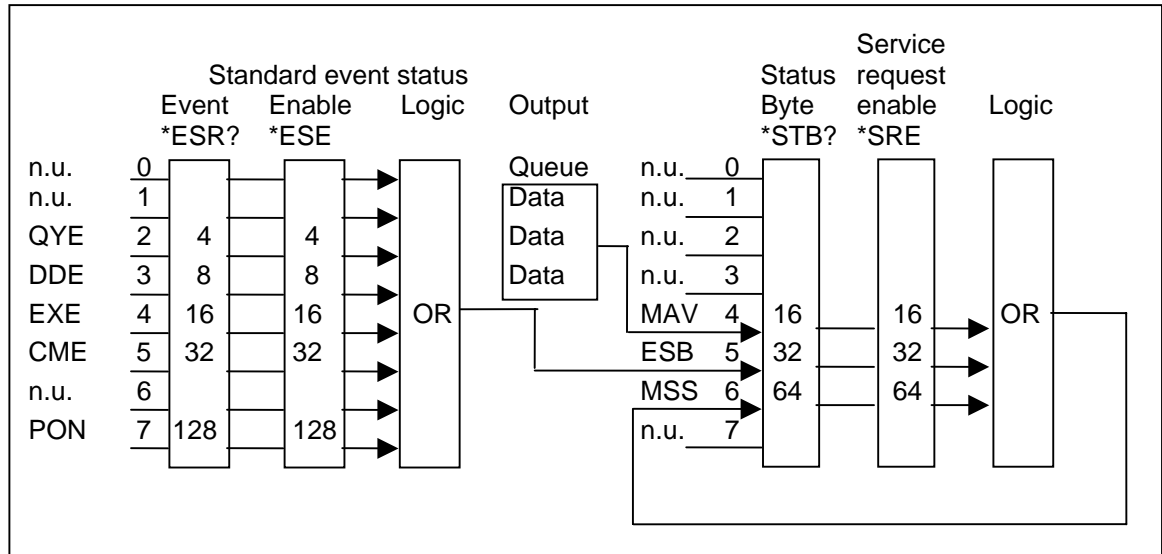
Standard event status

Event *ESR?

Enable *ESE

Logic

Output

Service request enable *SRE

Status Byte *STB?

Logic

n.u. 0
n.u. 1
QYE 2 4 4
DDE 3 8 8
EXE 4 16 16
CME 5 32 32
n.u. 6
PON 7 128 128

OR

Queue
Data
Data
Data

n.u. 0
n.u. 1
n.u. 2
n.u. 3
MAV 4 16 16
ESB 5 32 32
MSS 6 64 64
n.u. 7

OR